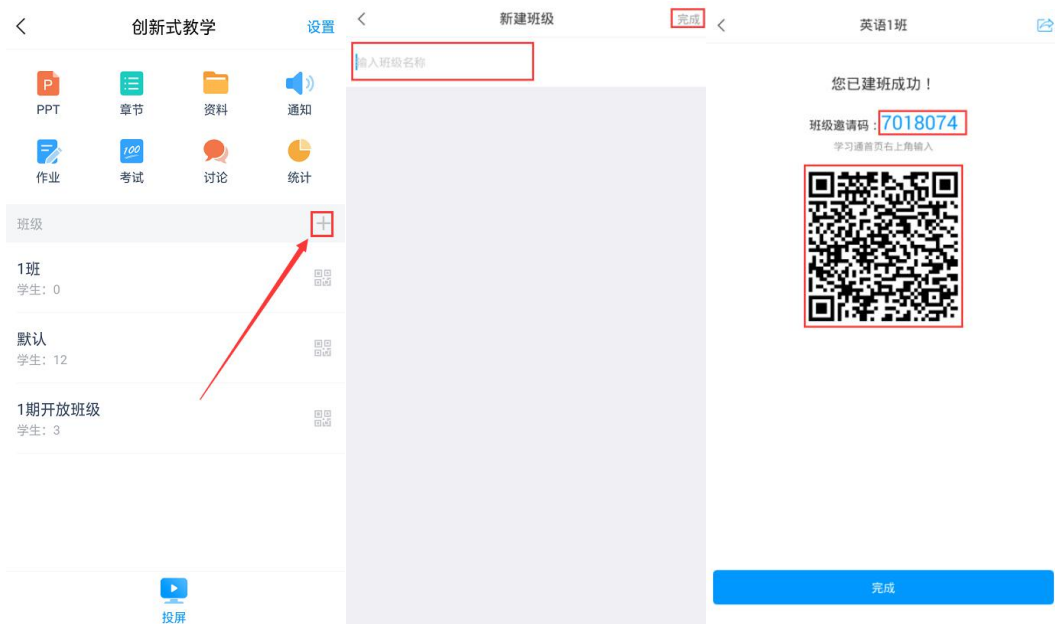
<

创新式教学

设置

PPT

章节

资料

通知

作业

考试

讨论

统计

班级

+

1班

学生：0

默认

学生：12

1期开放班级

学生：3

投屏

<

新建班级

完成

输入班级名称

<

英语1班

您已建班成功！

班级邀请码：7018074

学习通首页右上角输入

完成